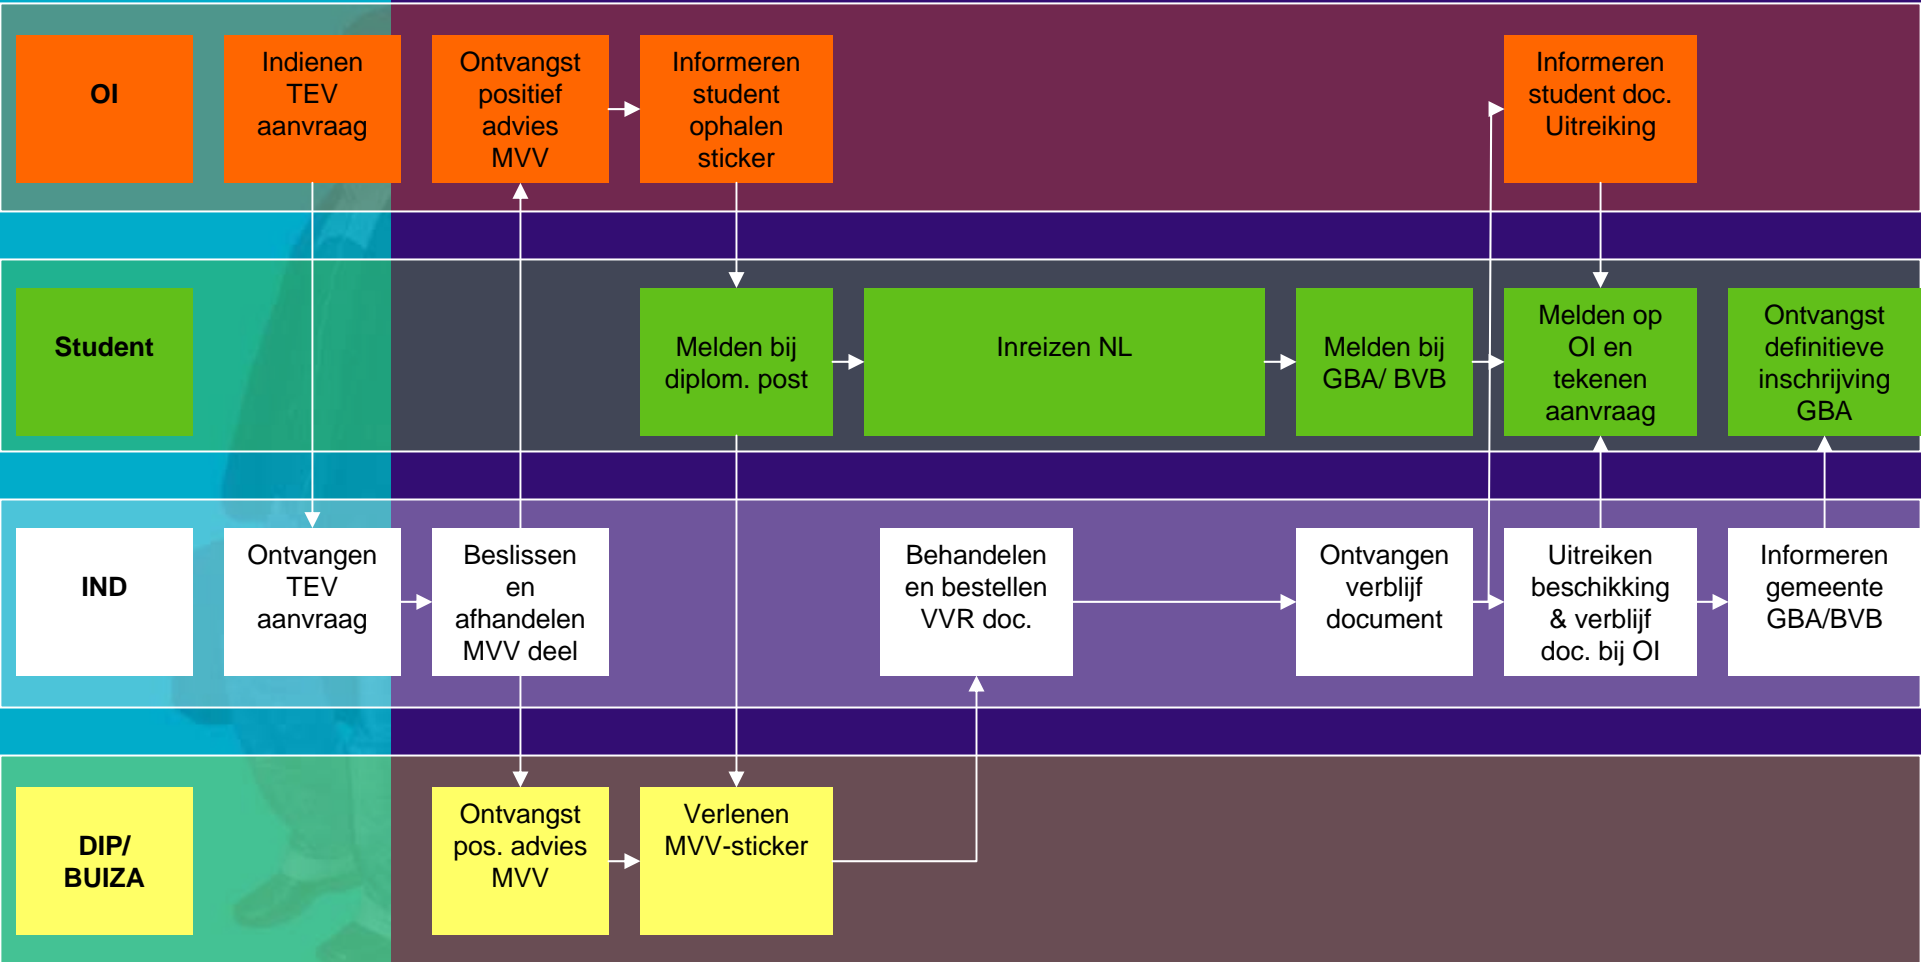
OI

Indienen TEV aanvraag

Ontvangst positief advies MVV

Informeren student ophalen sticker

Informeren student doc. Uitreiking

Student

Melden bij diplom. post

Inreizen NL

Melden bij GBA/ BVB

Melden op OI en tekenen aanvraag

Ontvangst definitieve inschrijving GBA

IND

Ontvangen TEV aanvraag

Beslissen en afhandelen MVV deel

Behandelen en bestellen VVR doc.

Ontvangen verblijf document

Uitreiken beschikking & verblijf doc. bij OI

Informeren gemeente GBA/BVB

DIP/ BUIZA

Ontvangst pos. advies MVV

Verlenen MVV-sticker